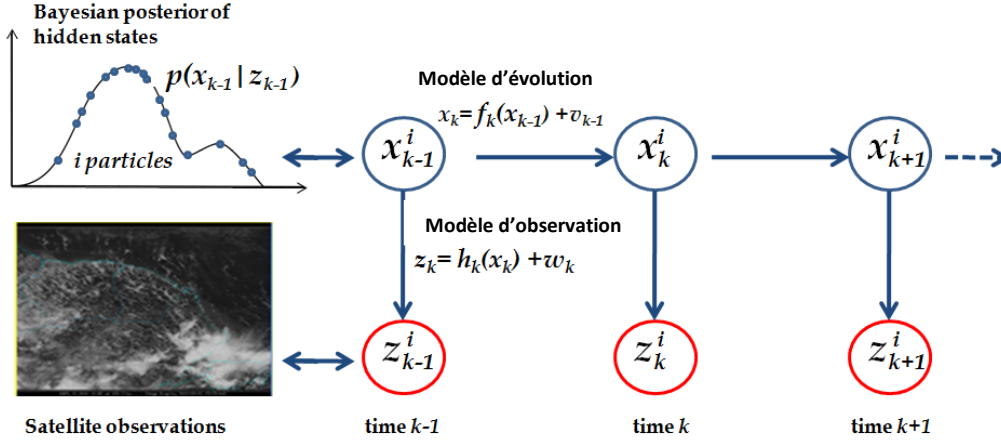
Bayesian posterior of hidden states

$p(x_{k-1} | z_{k-1})$

i particles

Modèle d'évolution

$x_k = f_k(x_{k-1}) + v_{k-1}$

$x^i_{k-1}$

$x^i_k$

$x^i_{k+1}$

Modèle d'observation

$z_k = h_k(x_k) + w_k$

$z^i_{k-1}$

$z^i_k$

$z^i_{k+1}$

Satellite observations

time $k$-1

time $k$

time $k$+1